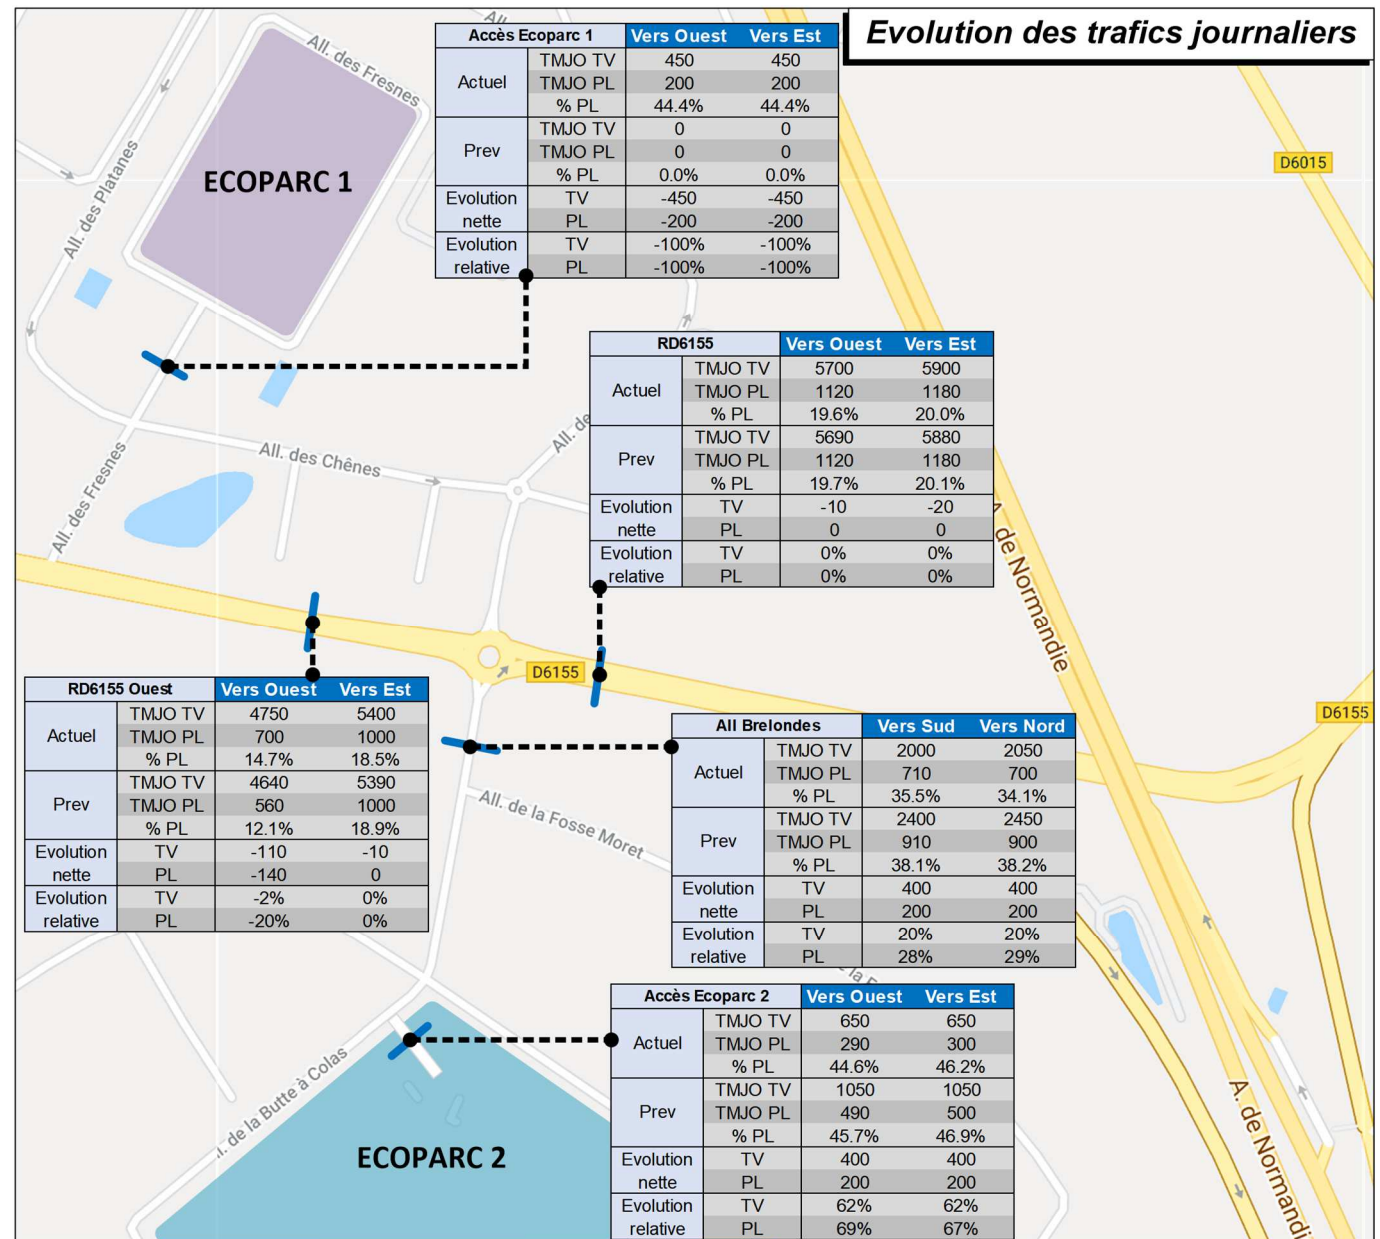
Evolution des trafics journaliers

| Accès Ecoparc 1 | | Vers Ouest | Vers Est |
|---|---|---|---|
| Actuel | TMJO TV | 450 | 450 |
| | TMJO PL | 200 | 200 |
| | % PL | 44.4% | 44.4% |
| Prev | TMJO TV | 0 | 0 |
| | TMJO PL | 0 | 0 |
| | % PL | 0.0% | 0.0% |
| Evolution nette | TV | -450 | -450 |
| | PL | -200 | -200 |
| Evolution relative | TV | -100% | -100% |
| | PL | -100% | -100% |

| RD6155 | | Vers Ouest | Vers Est |
|---|---|---|---|
| Actuel | TMJO TV | 5700 | 5900 |
| | TMJO PL | 1120 | 1180 |
| | % PL | 19.6% | 20.0% |
| Prev | TMJO TV | 5690 | 5880 |
| | TMJO PL | 1120 | 1180 |
| | % PL | 19.7% | 20.1% |
| Evolution nette | TV | -10 | -20 |
| | PL | 0 | 0 |
| Evolution relative | TV | 0% | 0% |
| | PL | 0% | 0% |

| RD6155 Ouest | | Vers Ouest | Vers Est |
|---|---|---|---|
| Actuel | TMJO TV | 4750 | 5400 |
| | TMJO PL | 700 | 1000 |
| | % PL | 14.7% | 18.5% |
| Prev | TMJO TV | 4640 | 5390 |
| | TMJO PL | 560 | 1000 |
| | % PL | 12.1% | 18.9% |
| Evolution nette | TV | -110 | -10 |
| | PL | -140 | 0 |
| Evolution relative | TV | -2% | 0% |
| | PL | -20% | 0% |

| All Brelondes | | Vers Sud | Vers Nord |
|---|---|---|---|
| Actuel | TMJO TV | 2000 | 2050 |
| | TMJO PL | 710 | 700 |
| | % PL | 35.5% | 34.1% |
| Prev | TMJO TV | 2400 | 2450 |
| | TMJO PL | 910 | 900 |
| | % PL | 38.1% | 38.2% |
| Evolution nette | TV | 400 | 400 |
| | PL | 200 | 200 |
| Evolution relative | TV | 20% | 20% |
| | PL | 28% | 29% |

| Accès Ecoparc 2 | | Vers Ouest | Vers Est |
|---|---|---|---|
| Actuel | TMJO TV | 650 | 650 |
| | TMJO PL | 290 | 300 |
| | % PL | 44.6% | 46.2% |
| Prev | TMJO TV | 1050 | 1050 |
| | TMJO PL | 490 | 500 |
| | % PL | 45.7% | 46.9% |
| Evolution nette | TV | 400 | 400 |
| | PL | 200 | 200 |
| Evolution relative | TV | 62% | 62% |
| | PL | 69% | 67% |

ECOPARC 1
ECOPARC 2
All. des Fresnes
All. des Platanes
All. des Chênes
All. des Fresnes
All. de
All. de la Fosse Moret
l. de la Butte à Colas
D6015
D6155
D6155
A. de Normandie
A. de Normandi